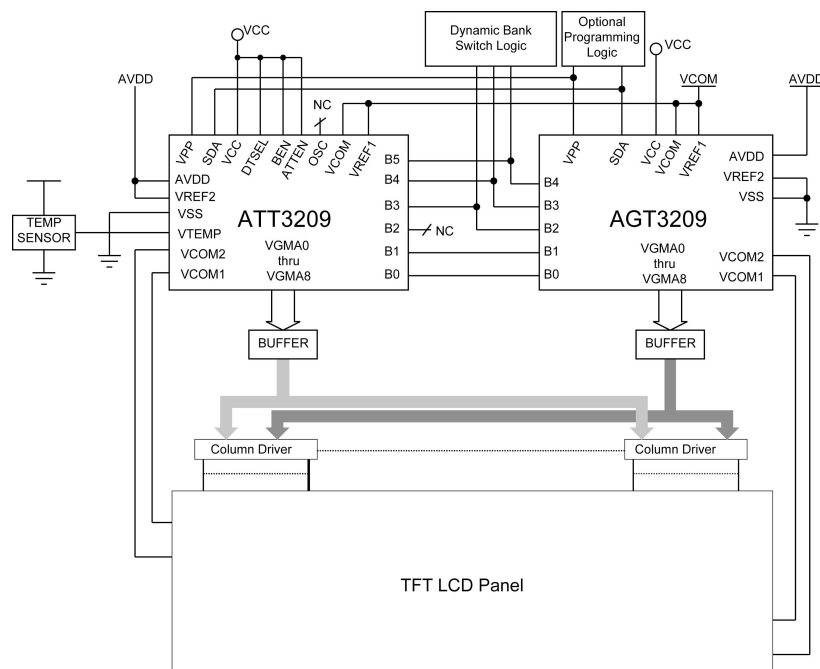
VCC

Dynamic Bank Switch Logic

Optional Programming Logic

VCC

AVDD

NC

VCOM

AVDD

VPP SDA VCC DTSEL BEN ATTEN OSC VCOM VREF1

AVDD
VREF2
VSS
VTEMP
VCOM2
VCOM1

ATT3209

VGMA0
thru
VGMA8

B5
B4
B3
B2
B1
B0

NC

TEMP SENSOR

VPP SDA VCC VCOM VREF1

B4
B3
B2
B1
B0

AGT3209

VGMA0
thru
VGMA8

AVDD
VREF2
VSS
VCOM2
VCOM1

BUFFER

BUFFER

Column Driver

Column Driver

TFT LCD Panel